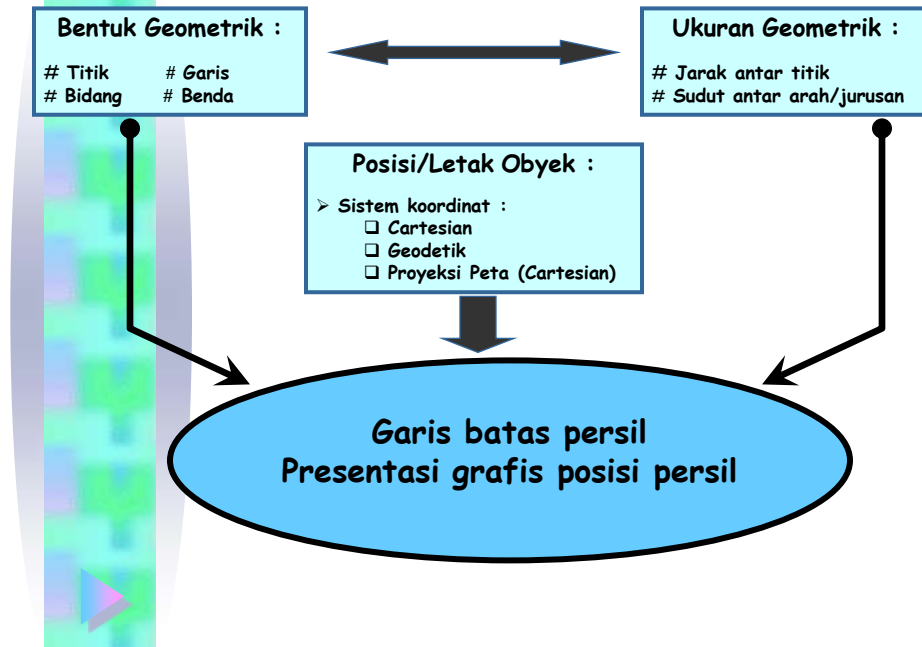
Bentuk Geometrik :

# Titik # Garis
# Bidang # Benda

Ukuran Geometrik :

# Jarak antar titik
# Sudut antar arah/jurusan

Posisi/Letak Obyek :

➢ Sistem koordinat :
❑ Cartesian
❑ Geodetik
❑ Proyeksi Peta (Cartesian)

Garis batas persil
Presentasi grafis posisi persil